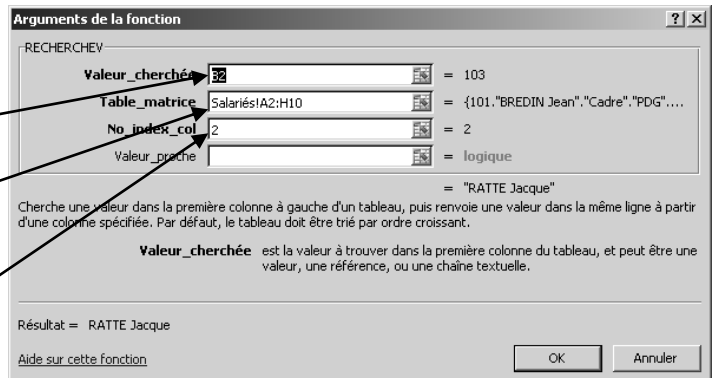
Arguments de la fonction ? X

RECHERCHEV

Valeur_cherchée B2 = 103

Table_matrice Salariés!A2:H10 = {101."BREDIN Jean"."Cadre"."PDG"....

No_index_col 2 = 2

Valeur_proche = logique

= "RATTE Jacque"

Cherche une valeur dans la première colonne à gauche d'un tableau, puis renvoie une valeur dans la même ligne à partir d'une colonne spécifiée. Par défaut, le tableau doit être trié par ordre croissant.

Valeur_cherchée est la valeur à trouver dans la première colonne du tableau, et peut être une valeur, une référence, ou une chaîne textuelle.

Résultat = RATTE Jacque

Aide sur cette fonction

OK

Annuler